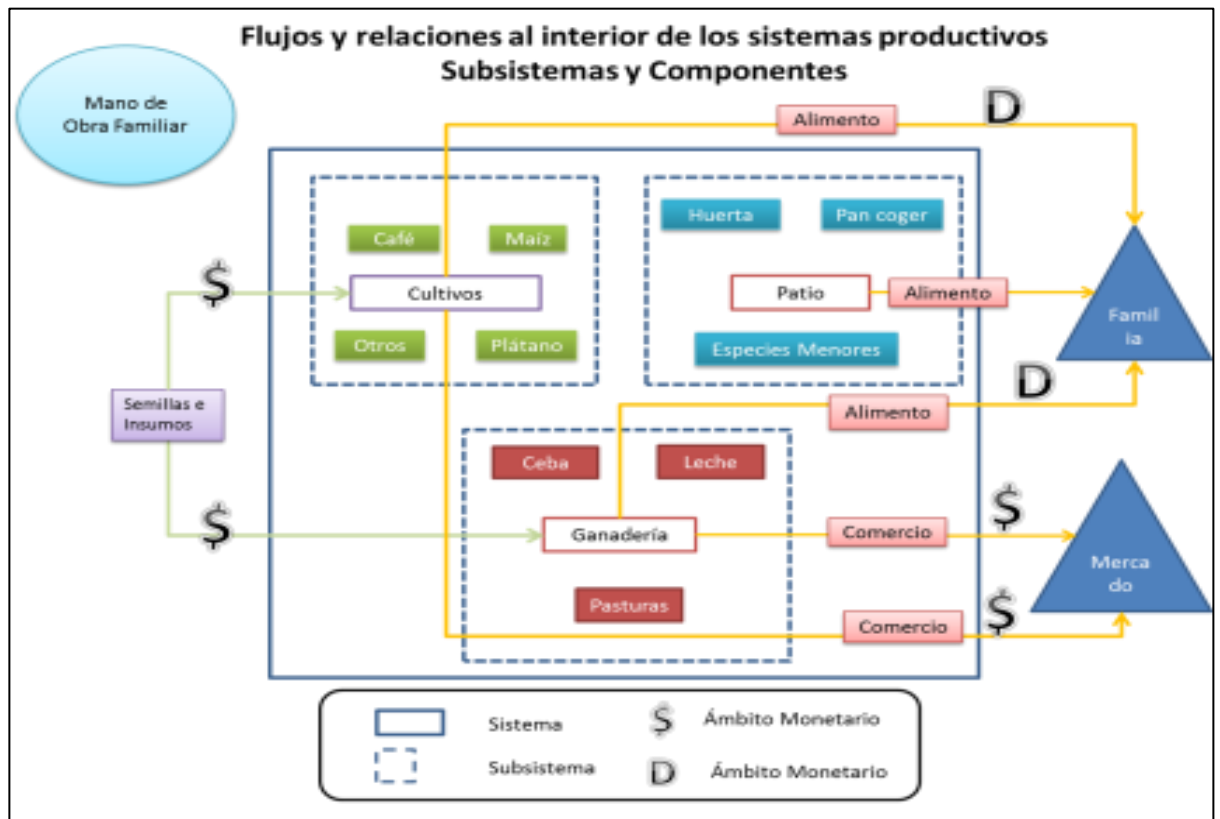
Flujos y relaciones al interior de los sistemas productivos
Subsistemas y Componentes

Mano de Obra Familiar

Alimento

D

Café

Maíz

Cultivos

Otros

Plátano

Huerta

Pan coger

Patio

Alimento

Especies Menores

Famil ia

$

Semillas e Insumos

D

Alimento

Ceba

Leche

$

Ganadería

Comercio

$

Merca do

Pasturas

Comercio

$

Sistema

Subsistema

$ Ámbito Monetario

D Ámbito Monetario